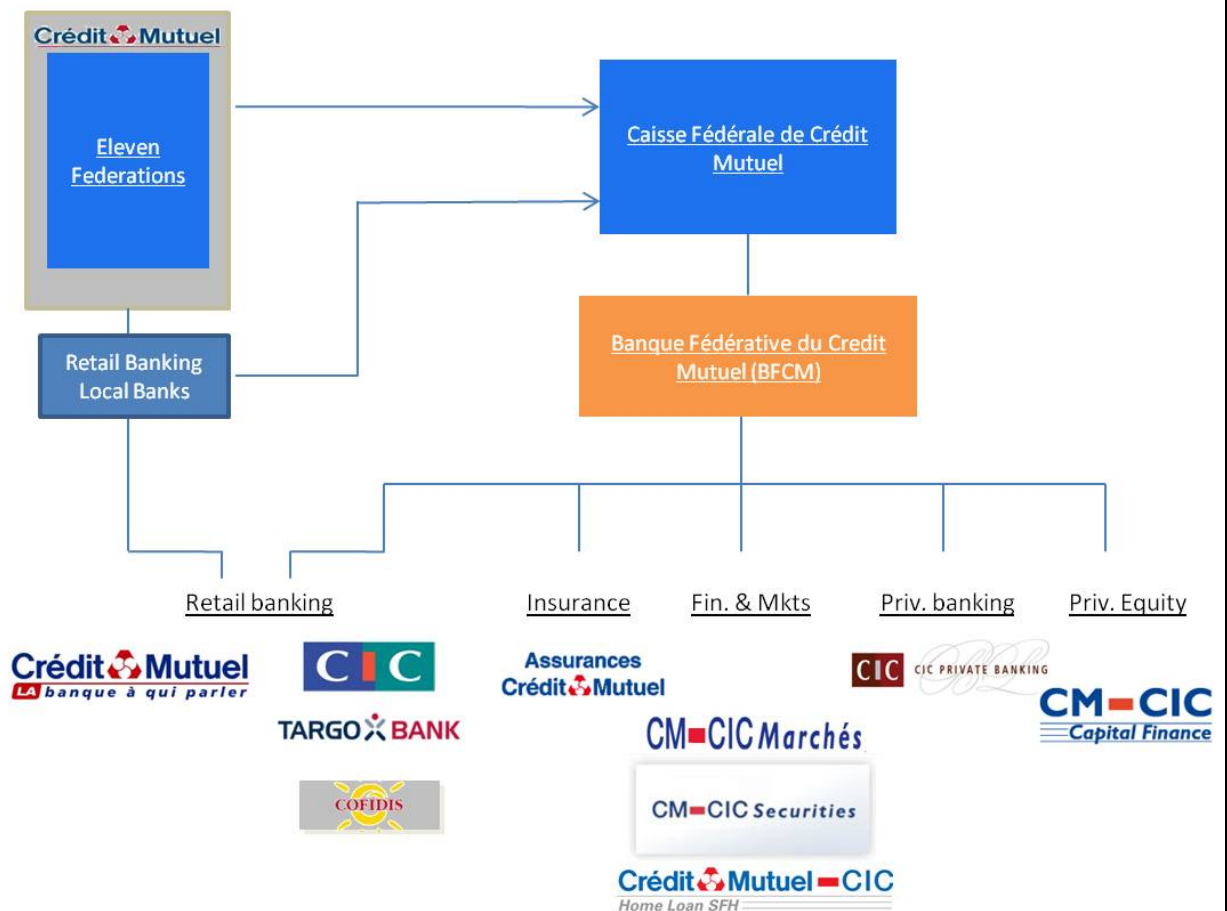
Crédit Mutuel

Eleven Federations

Caisse Fédérale de Crédit Mutuel

Retail Banking Local Banks

Banque Fédérative du Credit Mutuel (BFCM)

Retail banking

Insurance

Fin. & Mkts

Priv. banking

Priv. Equity

Crédit Mutuel LA banque à qui parler

CIC

TARGO BANK

COFIDIS

Assurances Crédit Mutuel

CM-CIC Marchés

CM-CIC Securities

Crédit Mutuel-CIC Home Loan SFH

CIC CIC PRIVATE BANKING

CM-CIC Capital Finance